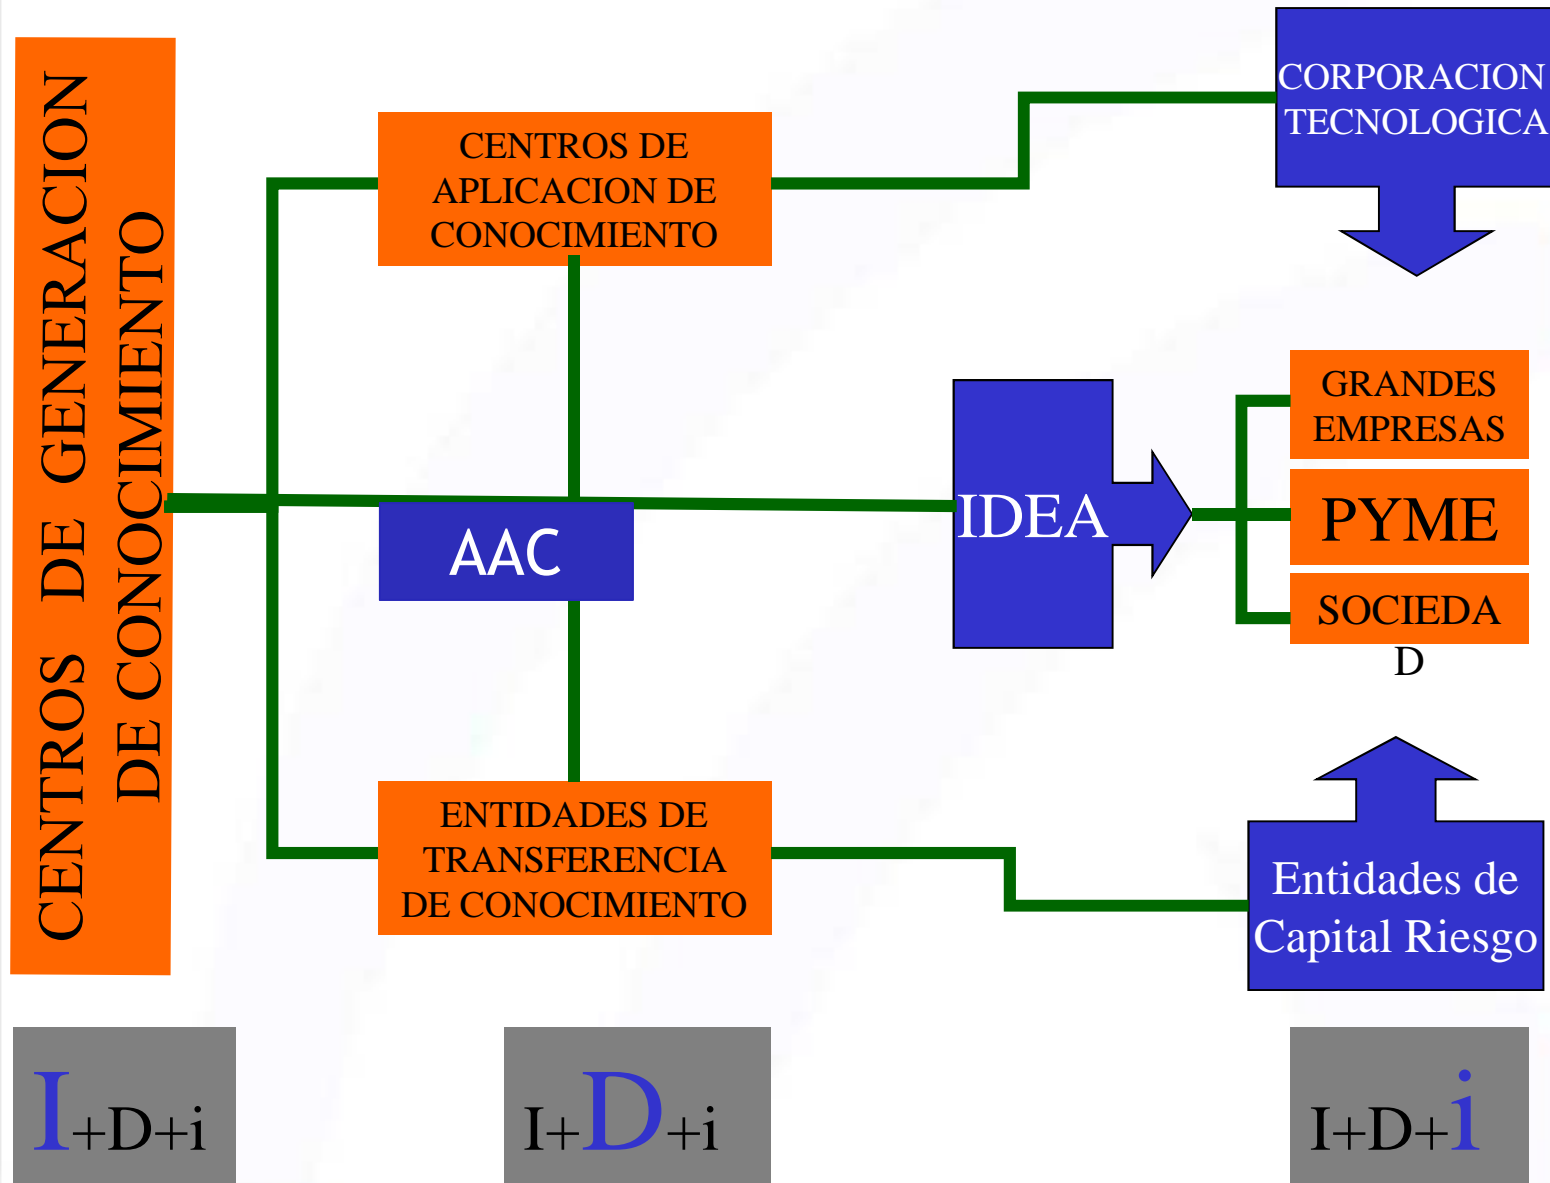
CENTROS DE GENERACION DE CONOCIMIENTO

CENTROS DE APLICACION DE CONOCIMIENTO

CORPORACION TECNOLOGICA

AAC

IDEA

GRANDES EMPRESAS

PYME

SOCIEDAD

ENTIDADES DE TRANSFERENCIA DE CONOCIMIENTO

Entidades de Capital Riesgo

I+D+i

I+D+i

I+D+i